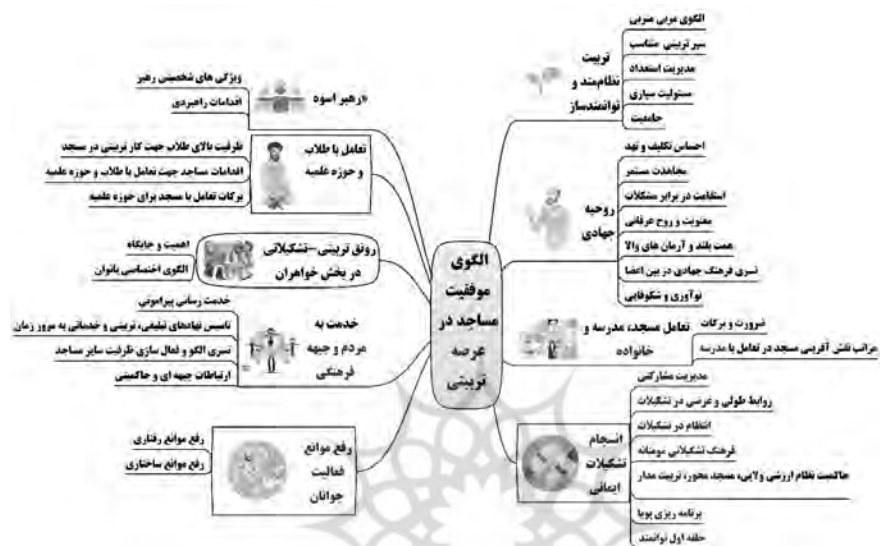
الگوی موفقیت مساجد در عرصه تربیتی

تربیت نظام‌مند و توانمندساز
الگوی مربی مربی
سیر تربیتی متناسب
مدیریت استعداد
مسئولیت سپاری
جامعیت

روحیه جهادی
احساس تکلیف و تعهد
مجاهدت مستمر
استقامت در برابر مشکلات
معنویت و روح عرفانی
همت بلند و آرمان های والا
نشر فرهنگ جهادی در بین اعضا
نوآوری و شکوفایی

تعامل مسجد، مدرسه و خانواده
ضرورت و برکات
مراتب نقش آفرینی مسجد در تعامل با مدرسه

انسجام تشکیلات ایمانی
مدیریت مشارکتی
روابط طولی و عرضی در تشکیلات
انتظام در تشکیلات
فرهنگ تشکیلاتی مومنانه
حاکمیت نظام ارزشی ولایی، مسجد محور، تربیت مدار
برنامه ریزی پویا
حلقه اول توانمند

«رهبر اسوه»
ویژگی های شخصیتی رهبر
اقدامات راهبردی

تعامل با طلاب و حوزه علمیه
ظرفیت بالای طلاب جهت کار تربیتی در مسجد
اقدامات مساجد جهت تعامل با طلاب و حوزه علمیه
برکات تعامل با مسجد برای حوزه علمیه

رونق تربیتی-تشکیلاتی در بخش خواهران
اهمیت و جایگاه
الگوی اختصاصی بانوان

خدمت به مردم و جبهه فرهنگی
خدمت رسانی پیرامونی
تاسیس نهادهای تبلیغی، تربیتی و خدماتی به مرور زمان
نشر الگو و فعال سازی ظرفیت سایر مساجد
ارتباطات جبهه ای و حاکمیتی

رفع موانع فعالیت جوانان
رفع موانع رفتاری
رفع موانع ساختاری